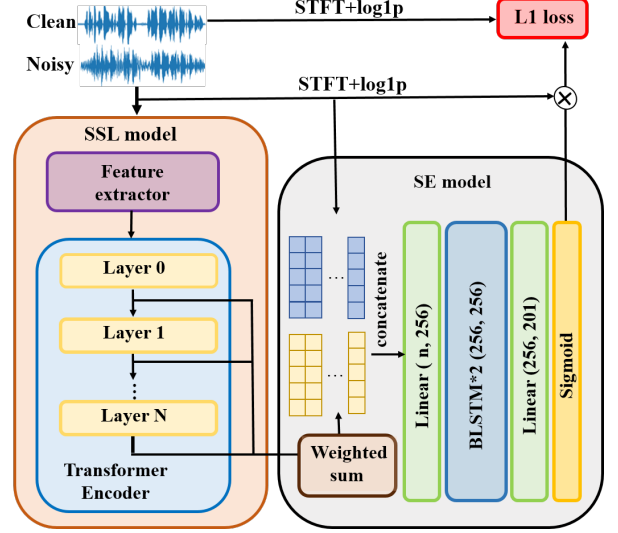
Clean

Noisy

STFT+log1p

L1 loss

STFT+log1p

$\otimes$

SSL model

Feature extractor

Layer 0

Layer 1

⋮

Layer N

Transformer Encoder

SE model

…

…

concatenate

Weighted sum

Linear ( n, 256)

BLSTM*2 (256, 256)

Linear (256, 201)

Sigmoid